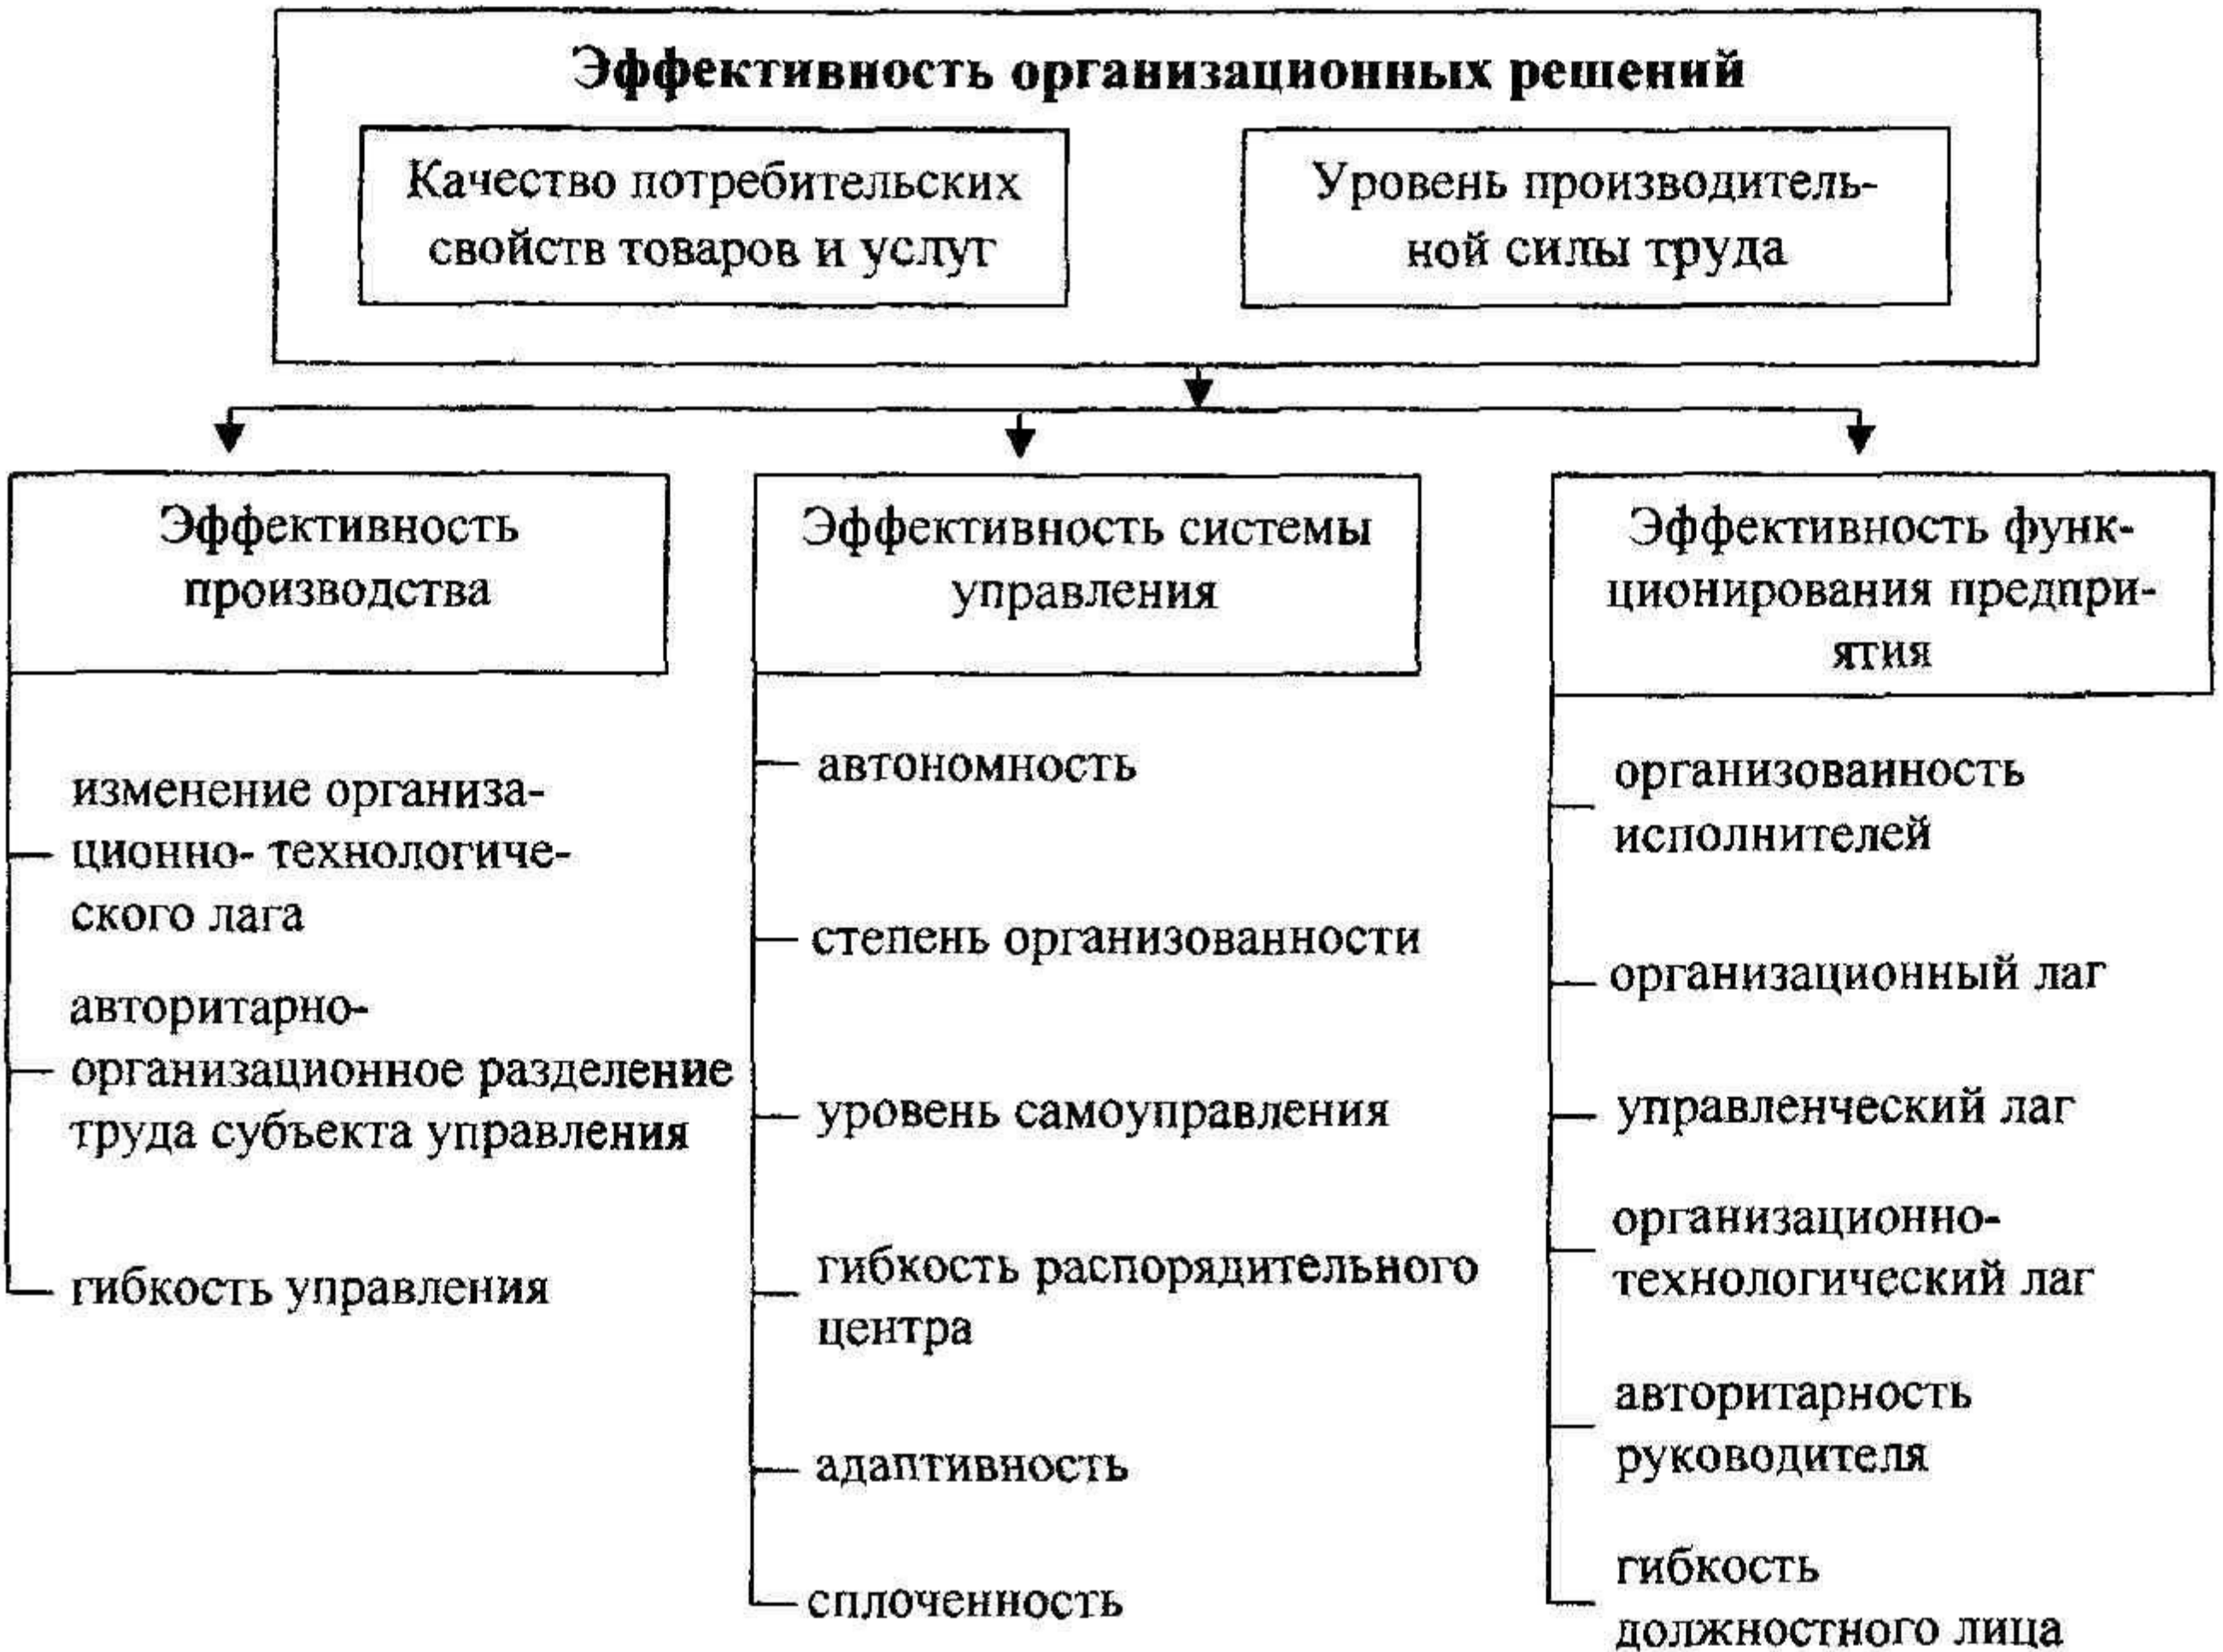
Эффективность организационных решений

Качество потребительских свойств товаров и услуг

Уровень производительной силы труда

Эффективность производства

изменение организационно- технологического лага

авторитарно-организационное разделение труда субъекта управления

гибкость управления

Эффективность системы управления

автономность

степень организованности

уровень самоуправления

гибкость распорядительного центра

адаптивность

сплоченность

Эффективность функционирования предприятия

организованность исполнителей

организационный лаг

управленческий лаг

организационно-технологический лаг

авторитарность руководителя

гибкость должностного лица